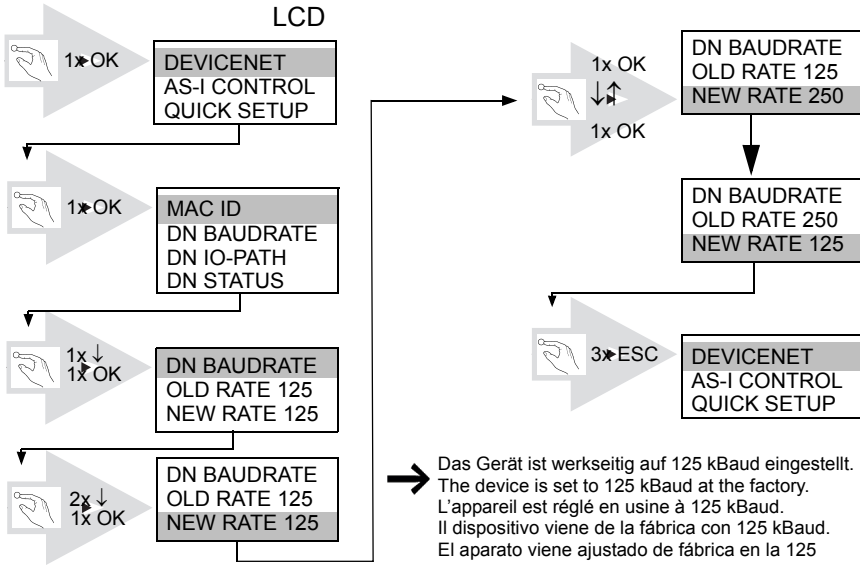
LCD

1x OK

DEVICENET
AS-I CONTROL
QUICK SETUP

1x OK

MAC ID
DN BAUDRATE
DN IO-PATH
DN STATUS

1x ↓
1x OK

DN BAUDRATE
OLD RATE 125
NEW RATE 125

2x ↓
1x OK

DN BAUDRATE
OLD RATE 125
NEW RATE 125

1x OK
↓↑
1x OK

DN BAUDRATE
OLD RATE 125
NEW RATE 250

DN BAUDRATE
OLD RATE 250
NEW RATE 125

3x ESC

DEVICENET
AS-I CONTROL
QUICK SETUP

Das Gerät ist werkseitig auf 125 kBaud eingestellt.
The device is set to 125 kBaud at the factory.
L'appareil est réglé en usine à 125 kBaud.
Il dispositivo viene de la fábrica con 125 kBaud.
El aparato viene ajustado de fábrica en la 125